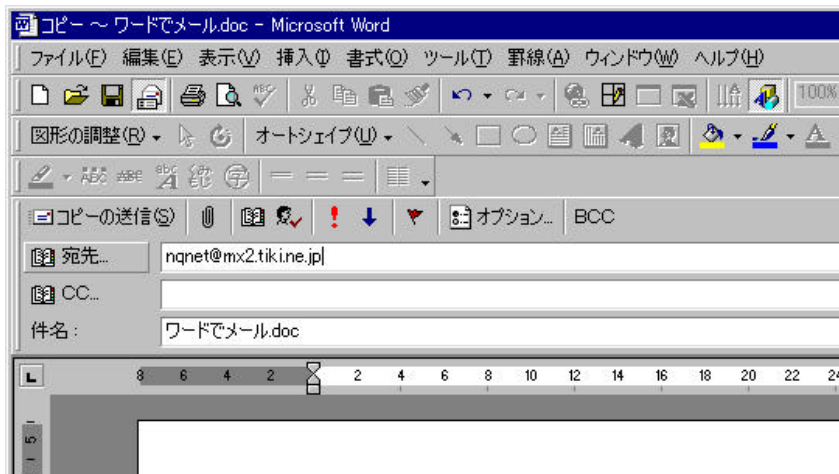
コピー ～ ワードでメール.doc - Microsoft Word

ファイル(F) 編集(E) 表示(V) 挿入(I) 書式(O) ツール(T) 罫線(A) ウィンドウ(W) ヘルプ(H)

100%

図形の調整(R) オートシェイプ(U)

コピーの送信(S) オプション... BCC

宛先... nqnet@mx2.tiki.ne.jp

CC...

件名： ワードでメール.doc

L 8 6 4 2 2 4 6 8 10 12 14 16 18 20 22 24

5